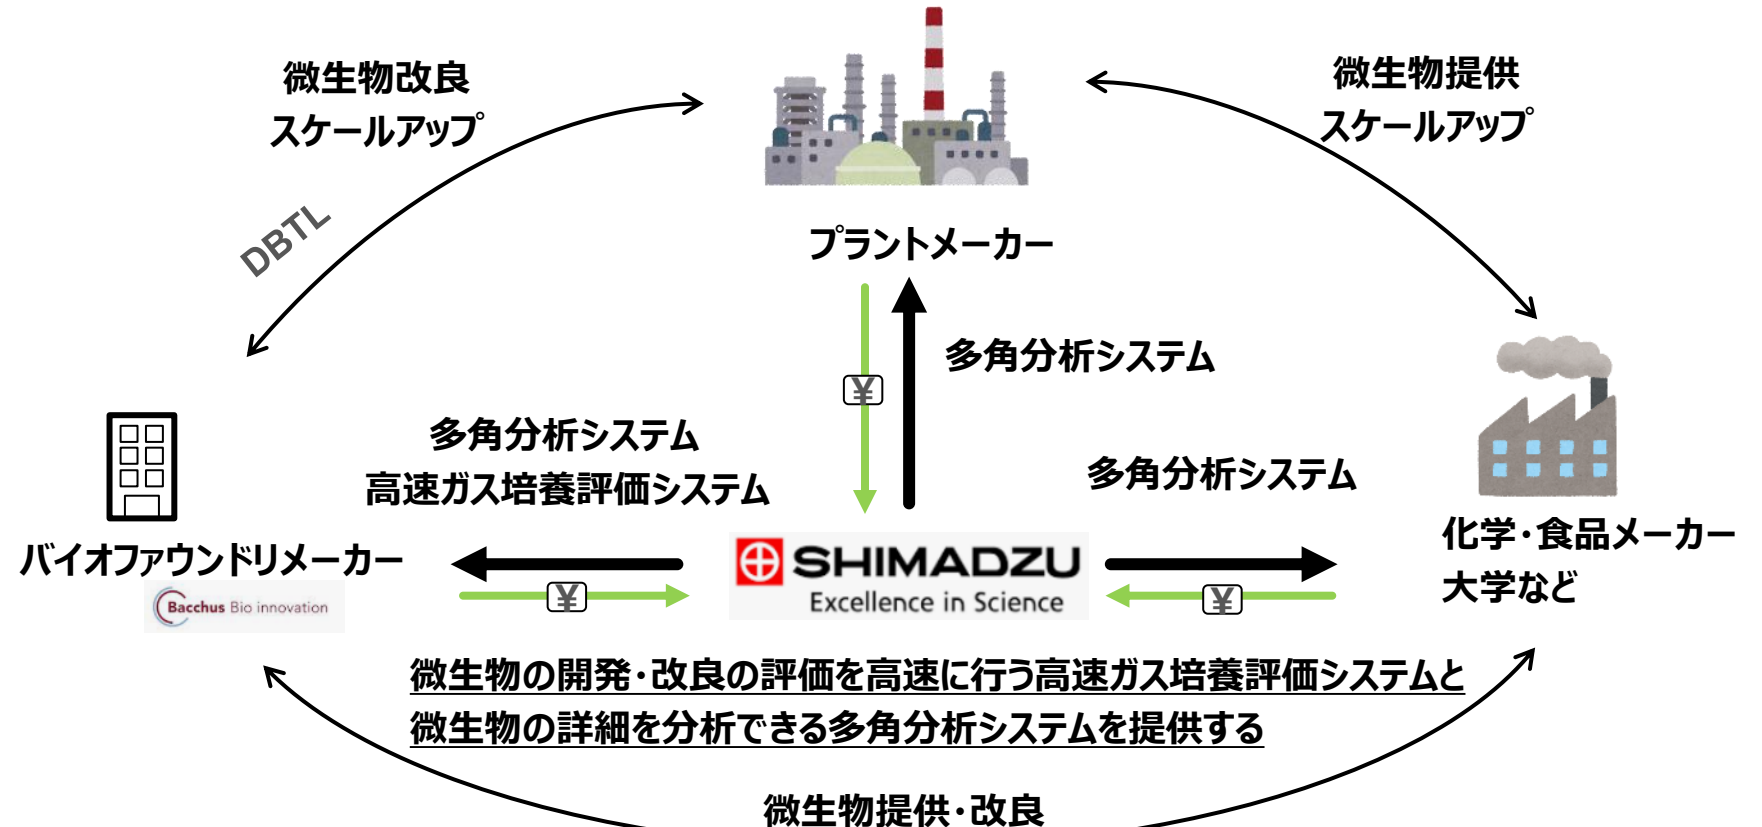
微生物改良
スケールアップ

微生物提供
スケールアップ

プラントメーカー

DBTL

¥

多角分析システム

多角分析システム
高速ガス培養評価システム

多角分析システム

化学・食品メーカー
大学など

バイオファウンドリメーカー

Bacchus Bio innovation

¥

SHIMADZU
Excellence in Science

¥

微生物の開発・改良の評価を高速に行う高速ガス培養評価システムと
微生物の詳細を分析できる多角分析システムを提供する

微生物提供・改良